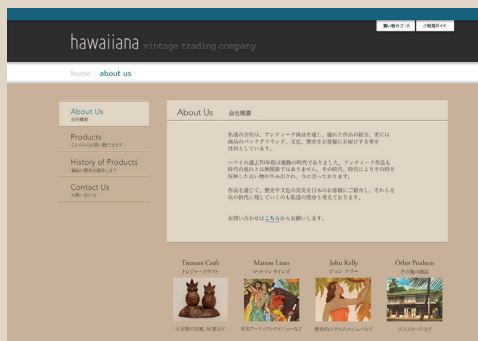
買い物かごの中　ご利用ガイド

hawaiiana vintage trading company

home | about us

About Us
会社概要

Products
こちらからお買い物できます

History of Products
商品の歴史を紹介します

Contact Us
お問い合わせ

About Us　会社概要

私達の会社は、アンティーク商品を通し、優れた作品の紹介、更には商品のバックグラウンド、文化、歴史をお客様にお届けする事を目的としています。

ハワイの過去70年間は激動の時代でありました。アンティーク作品も時代の流れとは無関係ではありません。その時代、時代によりその時を反映した品々が生み出され、今に至っております。

作品を通じて、歴史や文化の真実を日本のお客様にご紹介し、それらを次の世代に残していくのも私達の使命と考えております。

お問い合わせはこちらからお願いします。

Treasure Craft
トレジャークラフト

Matson Lines
マットソン ラインズ

John Kelly
ジョン ケリー

Other Products
その他の商品

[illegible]

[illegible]

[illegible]

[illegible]